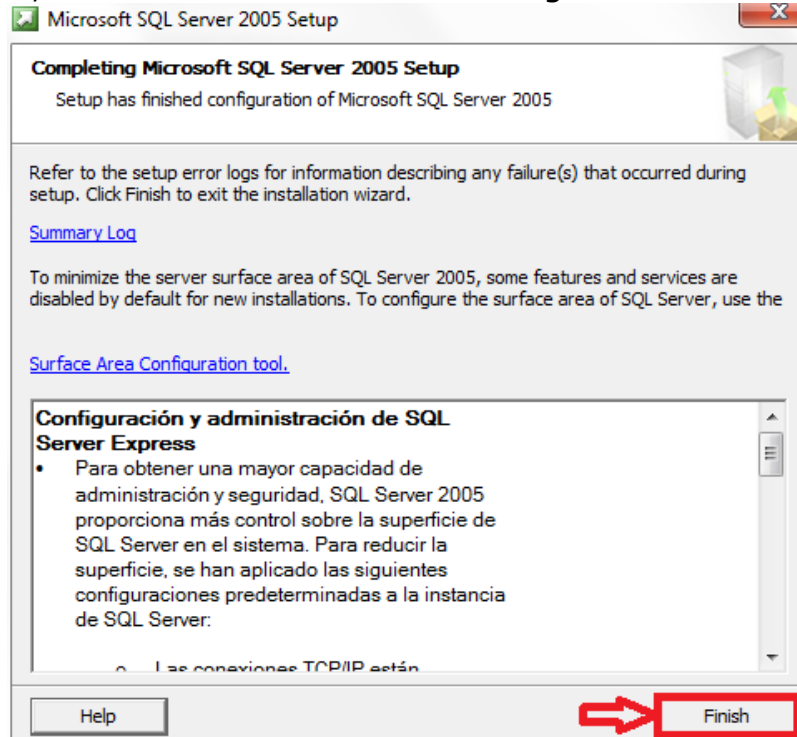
Microsoft SQL Server 2005 Setup

Completing Microsoft SQL Server 2005 Setup

Setup has finished configuration of Microsoft SQL Server 2005

Refer to the setup error logs for information describing any failure(s) that occurred during setup. Click Finish to exit the installation wizard.

Summary Log

To minimize the server surface area of SQL Server 2005, some features and services are disabled by default for new installations. To configure the surface area of SQL Server, use the

Surface Area Configuration tool.

Configuración y administración de SQL Server Express

• Para obtener una mayor capacidad de administración y seguridad, SQL Server 2005 proporciona más control sobre la superficie de SQL Server en el sistema. Para reducir la superficie, se han aplicado las siguientes configuraciones predeterminadas a la instancia de SQL Server:

o Las conexiones TCP/IP están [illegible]

Help

Finish